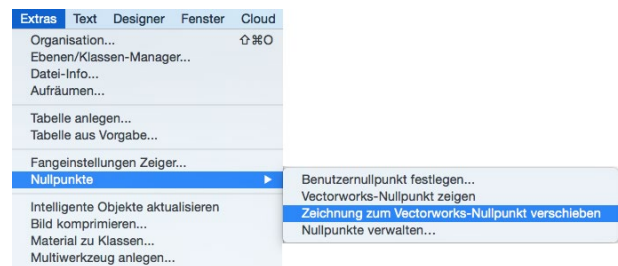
Extras Text Designer Fenster Cloud

Organisation... ⇧⌘O
Ebenen/Klassen-Manager...
Datei-Info...
Aufräumen...

Tabelle anlegen...
Tabelle aus Vorgabe...

Fangeinstellungen Zeiger...
Nullpunkte ▶

Intelligente Objekte aktualisieren
Bild komprimieren...
Material zu Klassen...
Multiwerkzeug anlegen...

Benutzernullpunkt festlegen...
Vectorworks-Nullpunkt zeigen
Zeichnung zum Vectorworks-Nullpunkt verschieben
Nullpunkte verwalten...